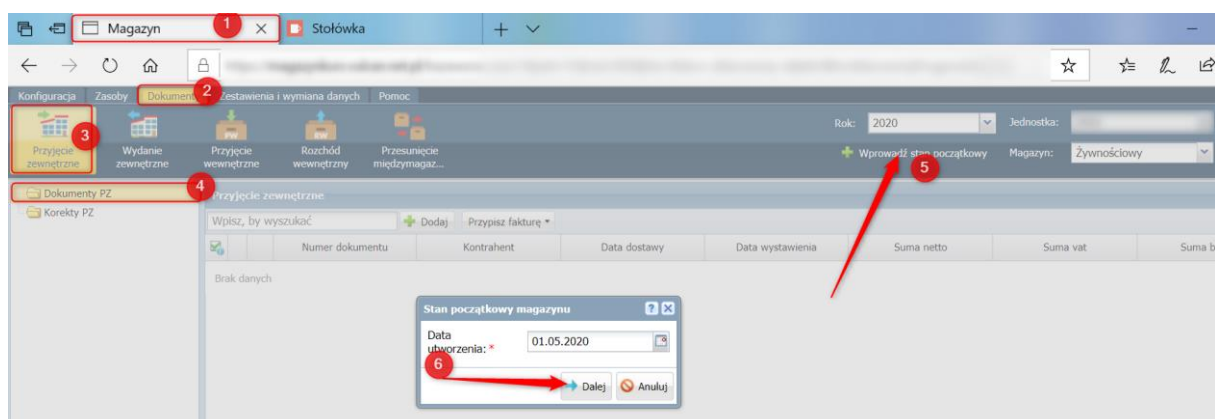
Magazyn 1 ×
Stołówka

Konfiguracja Zasoby Dokumenty 2 Zestawienia i wymiana danych Pomoc

Przyjęcie zewnętrzne 3
Wydanie zewnętrzne
Przyjęcie wewnętrzne
Rozchód wewnętrzny
Przesunięcie międzymagaz...

Rok: 2020
Jednostka:
Wprowadź stan początkowy 5
Magazyn: Żywnościowy

Dokumenty PZ 4
Korekty PZ

Przyjęcie zewnętrzne
Wpisz, by wyszukać
Dodaj
Przypisz fakturę

| | Numer dokumentu | Kontrahent | Data dostawy | Data wystawienia | Suma netto | Suma vat | Suma b |
|---|---|---|---|---|---|---|---|

Brak danych

Stan początkowy magazynu
Data utworzenia: * 01.05.2020
6
Dalej Anuluj